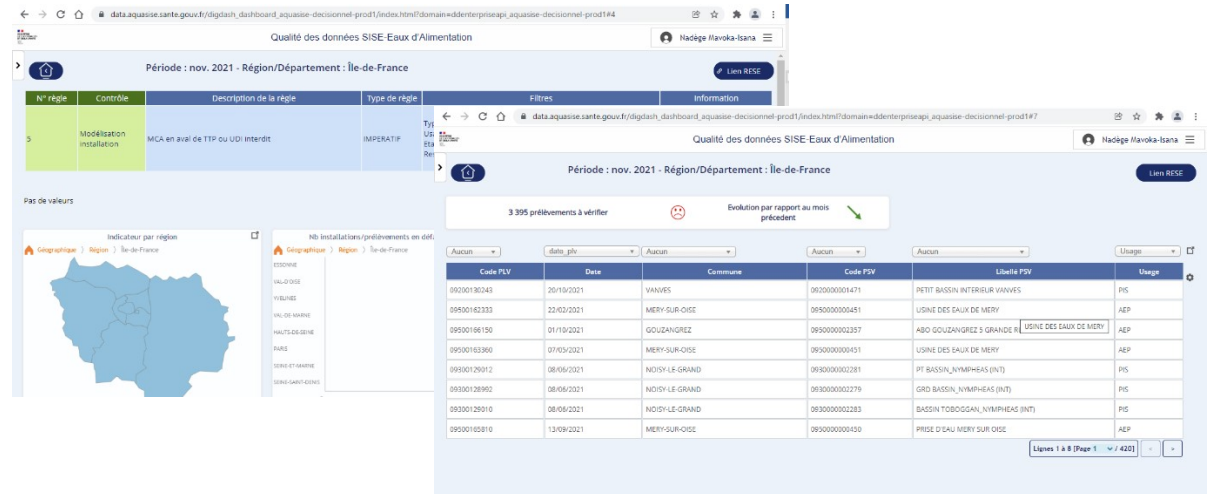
data.aquasise.sante.gouv.fr/digdash_dashboard_aquasise-decisionnel-prod1/index.html?domain=ddenterpriseapi_aquasise-decisionnel-prod1#4

Qualité des données SISE-Eaux d'Alimentation

Nadège Mavoka-Isana

Période : nov. 2021 - Région/Département : Île-de-France

Lien RESE

| N° règle | Contrôle | Description de la règle | Type de règle | Filtres | Information |
|---|---|---|---|---|---|
| 5 | Modélisation installation | MCA en aval de TTP ou UDI interdit | IMPERATIF | Typ Us Éta Re | |

Pas de valeurs

Indicateur par région

Géographique › Région › Île-de-France

Nb installations/prélèvements en déf

Géographique › Région › Île-de-France

ESSONNE
VAL-D'OISE
YVELINES
VAL-DE-MARNE
HAUTS-DE-SEINE
PARIS
SEINE-ET-MARNE
SEINE-SAINT-DENIS

data.aquasise.sante.gouv.fr/digdash_dashboard_aquasise-decisionnel-prod1/index.html?domain=ddenterpriseapi_aquasise-decisionnel-prod1#7

Qualité des données SISE-Eaux d'Alimentation

Nadège Mavoka-Isana

Période : nov. 2021 - Région/Département : Île-de-France

Lien RESE

3 395 prélèvements à vérifier

Evolution par rapport au mois précédent

Aucun | date_plv | Aucun | Aucun | Aucun | Usage

| Code PLV | Date | Commune | Code PSV | Libellé PSV | Usage |
|---|---|---|---|---|---|
| 09200130243 | 20/10/2021 | VANVES | 0920000001471 | PETIT BASSIN INTERIEUR VANVES | PIS |
| 09500162333 | 22/02/2021 | MERY-SUR-OISE | 0950000000451 | USINE DES EAUX DE MERY | AEP |
| 09500166150 | 01/10/2021 | GOUZANGREZ | 0950000002357 | ABO GOUZANGREZ 3 GRANDE R | AEP |
| 09500163360 | 07/05/2021 | MERY-SUR-OISE | 0950000000451 | USINE DES EAUX DE MERY | AEP |
| 09300129012 | 08/06/2021 | NOISY-LE-GRAND | 0930000002281 | PT BASSIN_NYMPHEAS (INT) | PIS |
| 09300128992 | 08/06/2021 | NOISY-LE-GRAND | 0930000002279 | GRD BASSIN_NYMPHEAS (INT) | PIS |
| 09300129010 | 08/06/2021 | NOISY-LE-GRAND | 0930000002283 | BASSIN TOBOGGAN_NYMPHEAS (INT) | PIS |
| 09500165810 | 13/09/2021 | MERY-SUR-OISE | 0950000000450 | PRISE D'EAU MERY SUR OISE | AEP |

USINE DES EAUX DE MERY

Lignes 1 à 8 [Page 1 / 420]